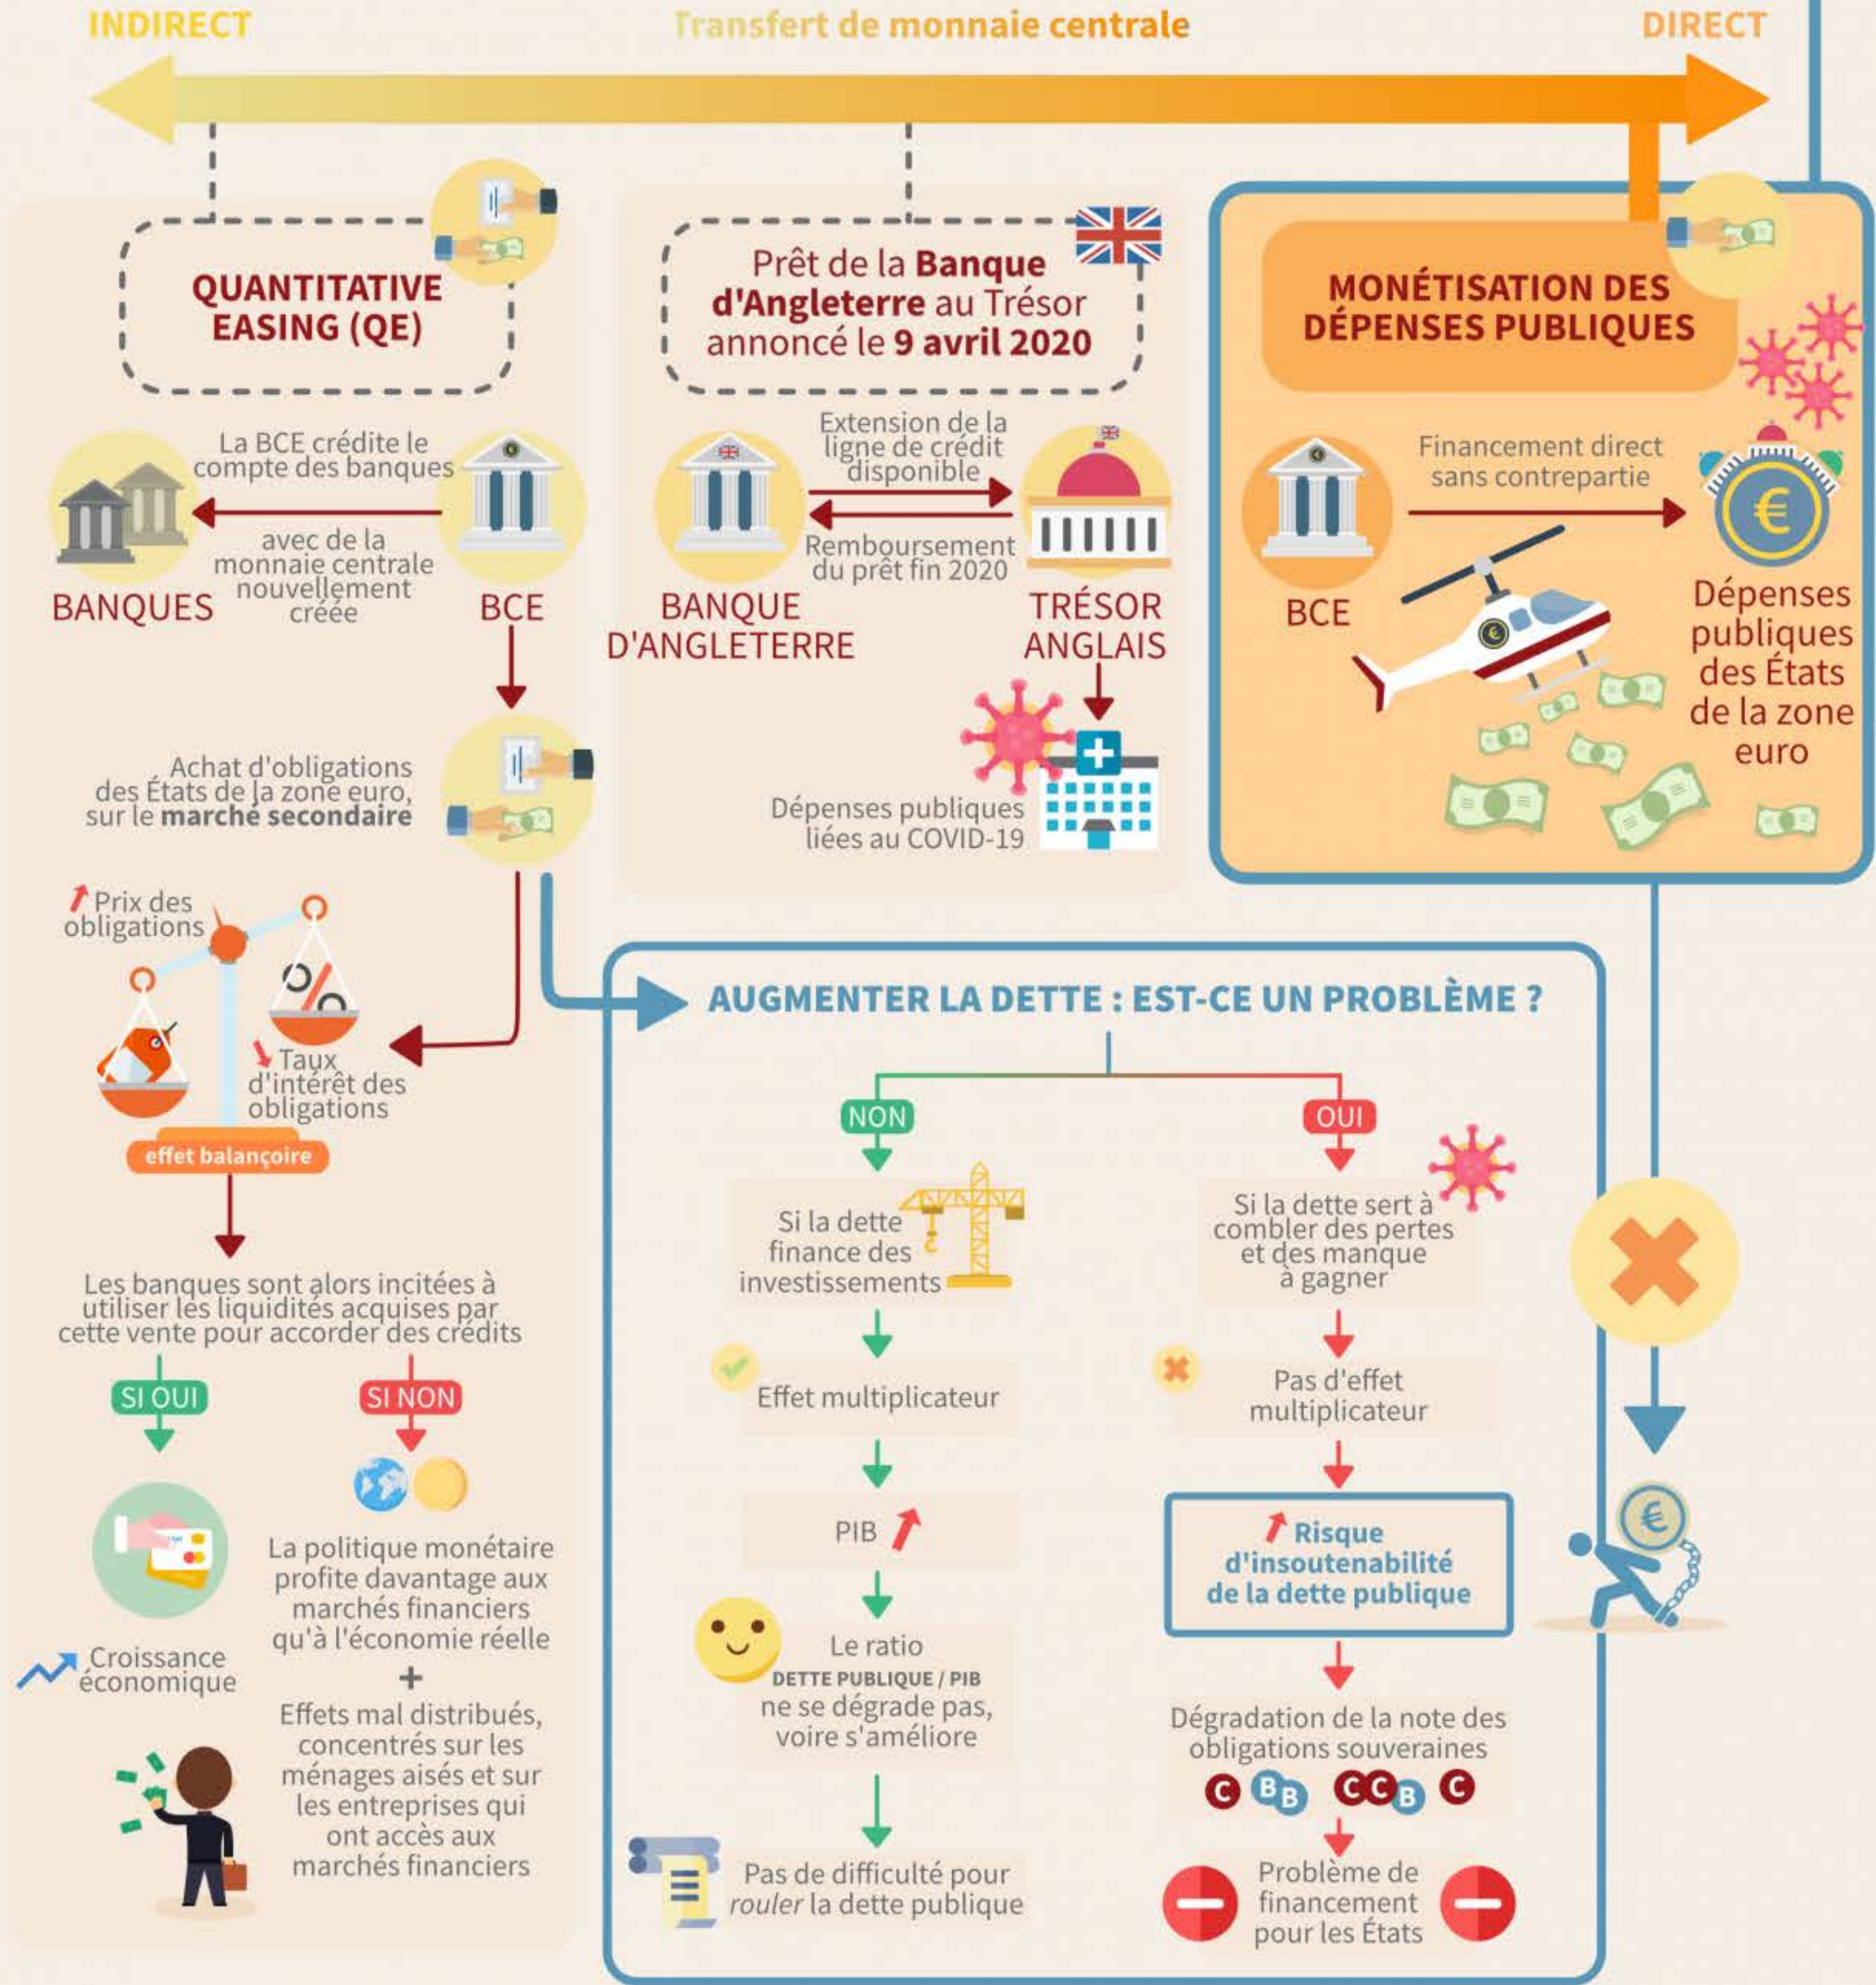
INDIRECT

Transfert de monnaie centrale

DIRECT

QUANTITATIVE EASING (QE)

Prêt de la Banque d'Angleterre au Trésor annoncé le 9 avril 2020

MONÉTISATION DES DÉPENSES PUBLIQUES

La BCE crédite le compte des banques

avec de la monnaie centrale nouvellement créée

BANQUES

BCE

Extension de la ligne de crédit disponible

Remboursement du prêt fin 2020

BANQUE D'ANGLETERRE

TRÉSOR ANGLAIS

Dépenses publiques liées au COVID-19

Financement direct sans contrepartie

BCE

Dépenses publiques des États de la zone euro

Achat d'obligations des États de la zone euro, sur le marché secondaire

Prix des obligations

Taux d'intérêt des obligations

effet balançoire

Les banques sont alors incitées à utiliser les liquidités acquises par cette vente pour accorder des crédits

SI OUI

SI NON

Croissance économique

La politique monétaire profite davantage aux marchés financiers qu'à l'économie réelle

+

Effets mal distribués, concentrés sur les ménages aisés et sur les entreprises qui ont accès aux marchés financiers

AUGMENTER LA DETTE : EST-CE UN PROBLÈME ?

NON

OUI

Si la dette finance des investissements

Si la dette sert à combler des pertes et des manque à gagner

Effet multiplicateur

Pas d'effet multiplicateur

PIB

Risque d'insoutenabilité de la dette publique

Le ratio DETTE PUBLIQUE / PIB ne se dégrade pas, voire s'améliore

Dégradation de la note des obligations souveraines

C BB CCB C

Pas de difficulté pour *rouler* la dette publique

Problème de financement pour les États